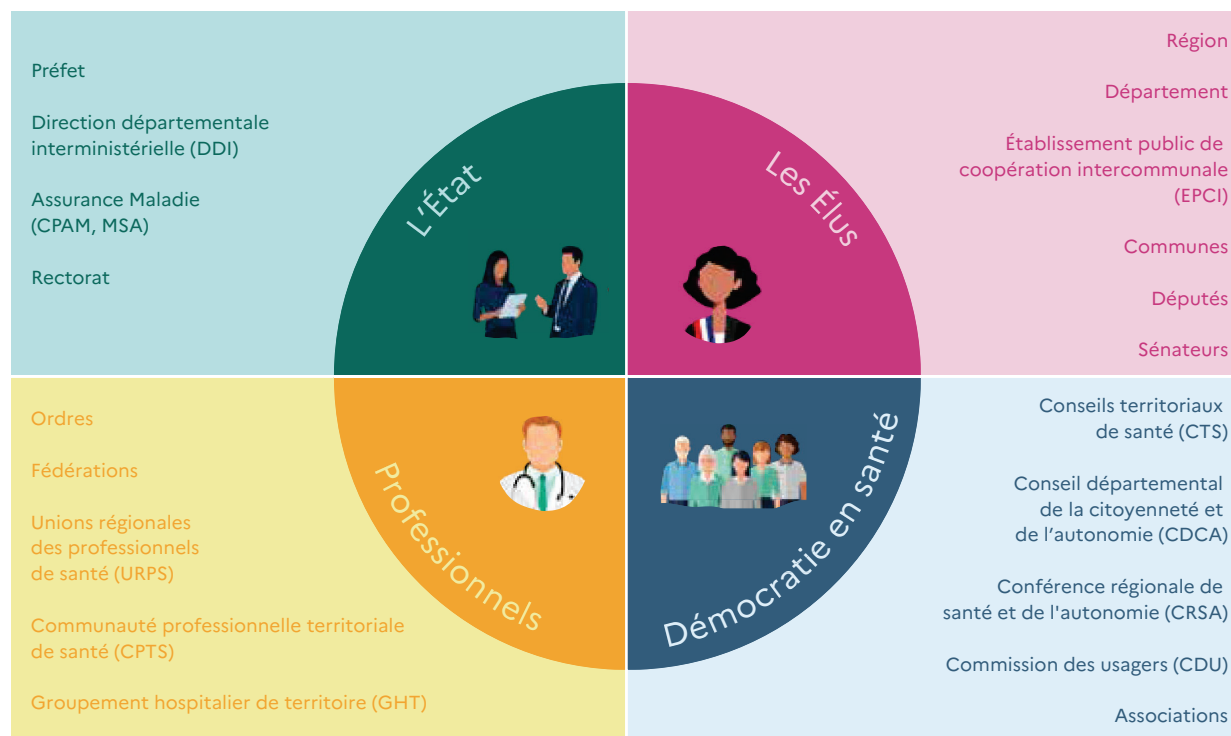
Préfet

Direction départementale interministérielle (DDI)

Assurance Maladie (CPAM, MSA)

Rectorat

L'État

Les Élus

Région

Département

Établissement public de coopération intercommunale (EPCI)

Communes

Députés

Sénateurs

Ordres

Fédérations

Unions régionales des professionnels de santé (URPS)

Communauté professionnelle territoriale de santé (CPTS)

Groupement hospitalier de territoire (GHT)

Professionnels

Démocratie en santé

Conseils territoriaux de santé (CTS)

Conseil départemental de la citoyenneté et de l'autonomie (CDCA)

Conférence régionale de santé et de l'autonomie (CRSA)

Commission des usagers (CDU)

Associations